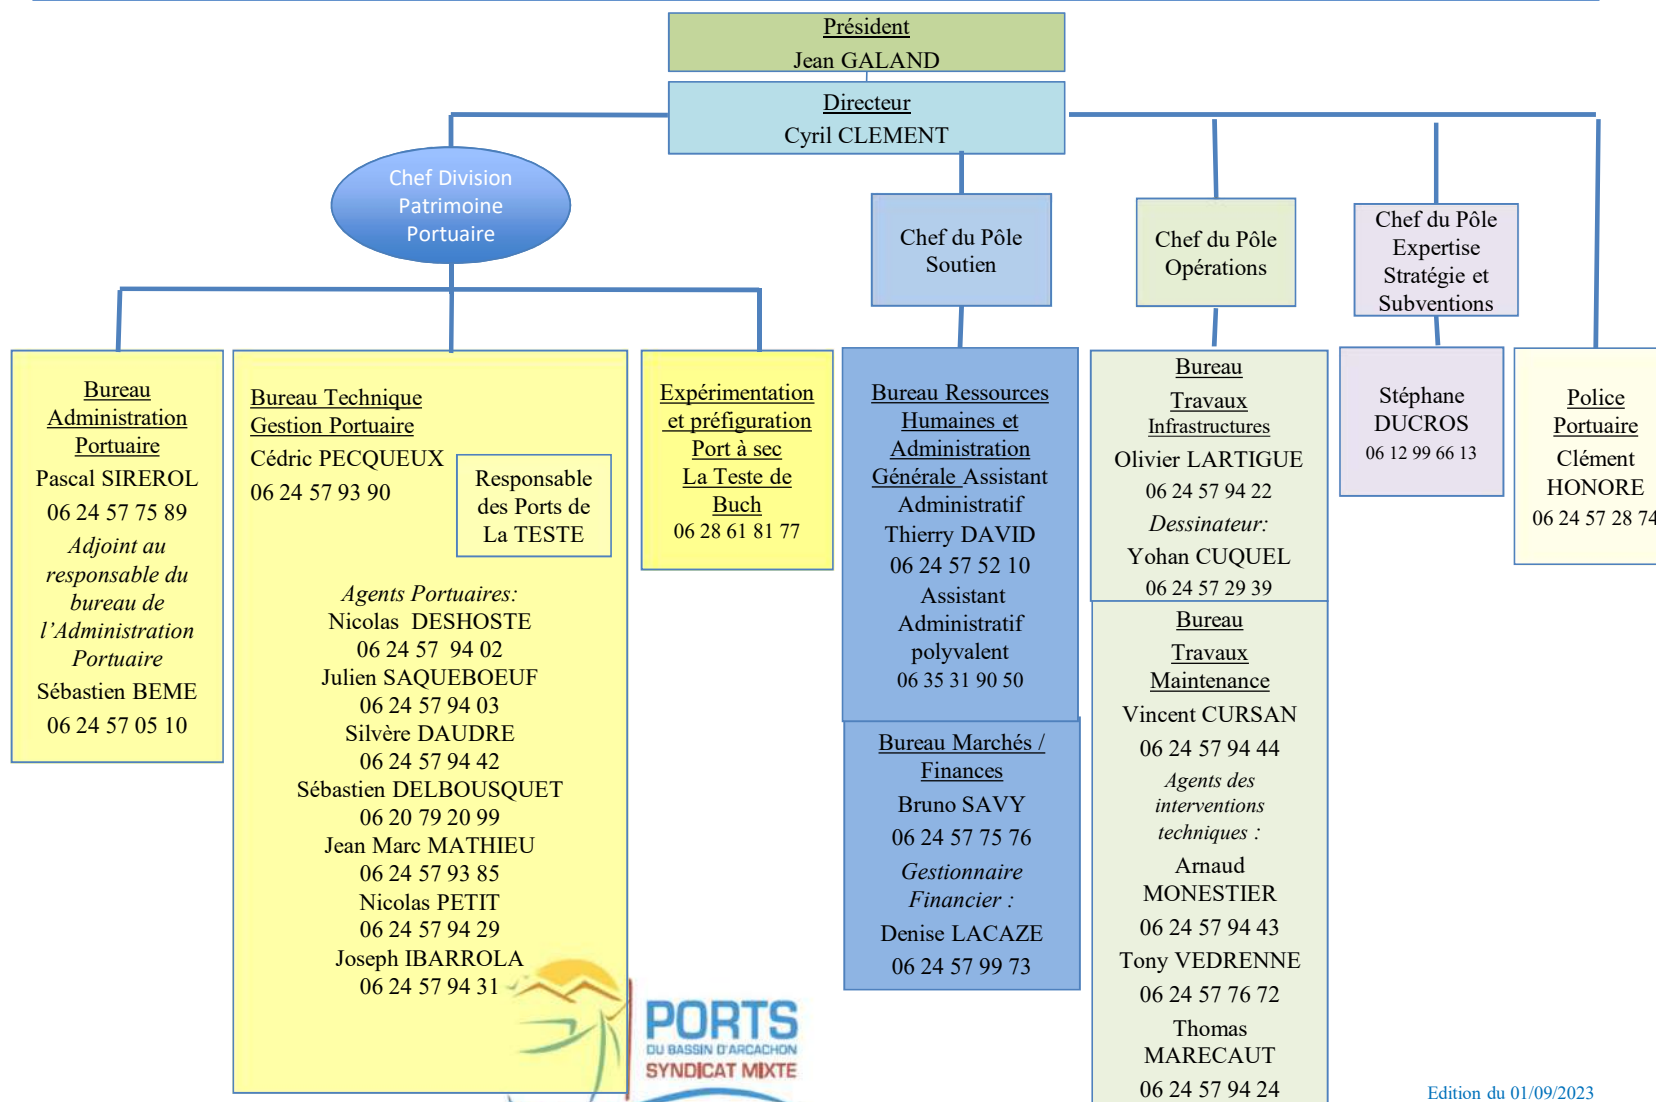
Président
Jean GALAND

Directeur
Cyril CLEMENT

Chef Division Patrimoine Portuaire

Chef du Pôle Soutien

Chef du Pôle Opérations

Chef du Pôle Expertise Stratégie et Subventions

Bureau Administration Portuaire
Pascal SIREROL
06 24 57 75 89
Adjoint au responsable du bureau de l'Administration Portuaire
Sébastien BEME
06 24 57 05 10

Bureau Technique Gestion Portuaire
Cédric PECQUEUX
06 24 57 93 90

Responsable des Ports de La TESTE

Agents Portuaires:
Nicolas DESHOSTE
06 24 57 94 02
Julien SAQUEBOEUF
06 24 57 94 03
Silvère DAUDRE
06 24 57 94 42
Sébastien DELBOUSQUET
06 20 79 20 99
Jean Marc MATHIEU
06 24 57 93 85
Nicolas PETIT
06 24 57 94 29
Joseph IBARROLA
06 24 57 94 31

Expérimentation et préfiguration Port à sec La Teste de Buch
06 28 61 81 77

Bureau Ressources Humaines et Administration Générale Assistant Administratif
Thierry DAVID
06 24 57 52 10
Assistant Administratif polyvalent
06 35 31 90 50

Bureau Marchés / Finances
Bruno SAVY
06 24 57 75 76
Gestionnaire Financier :
Denise LACAZE
06 24 57 99 73

Bureau Travaux Infrastructures
Olivier LARTIGUE
06 24 57 94 22
Dessinateur:
Yohan CUQUEL
06 24 57 29 39

Bureau Travaux Maintenance
Vincent CURSAN
06 24 57 94 44
Agents des interventions techniques :
Arnaud MONESTIER
06 24 57 94 43
Tony VEDRENNE
06 24 57 76 72
Thomas MARECAUT
06 24 57 94 24

Stéphane DUCROS
06 12 99 66 13

Police Portuaire
Clément HONORE
06 24 57 28 74

PORTS
DU BASSIN D'ARCACHON
SYNDICAT MIXTE

Edition du 01/09/2023